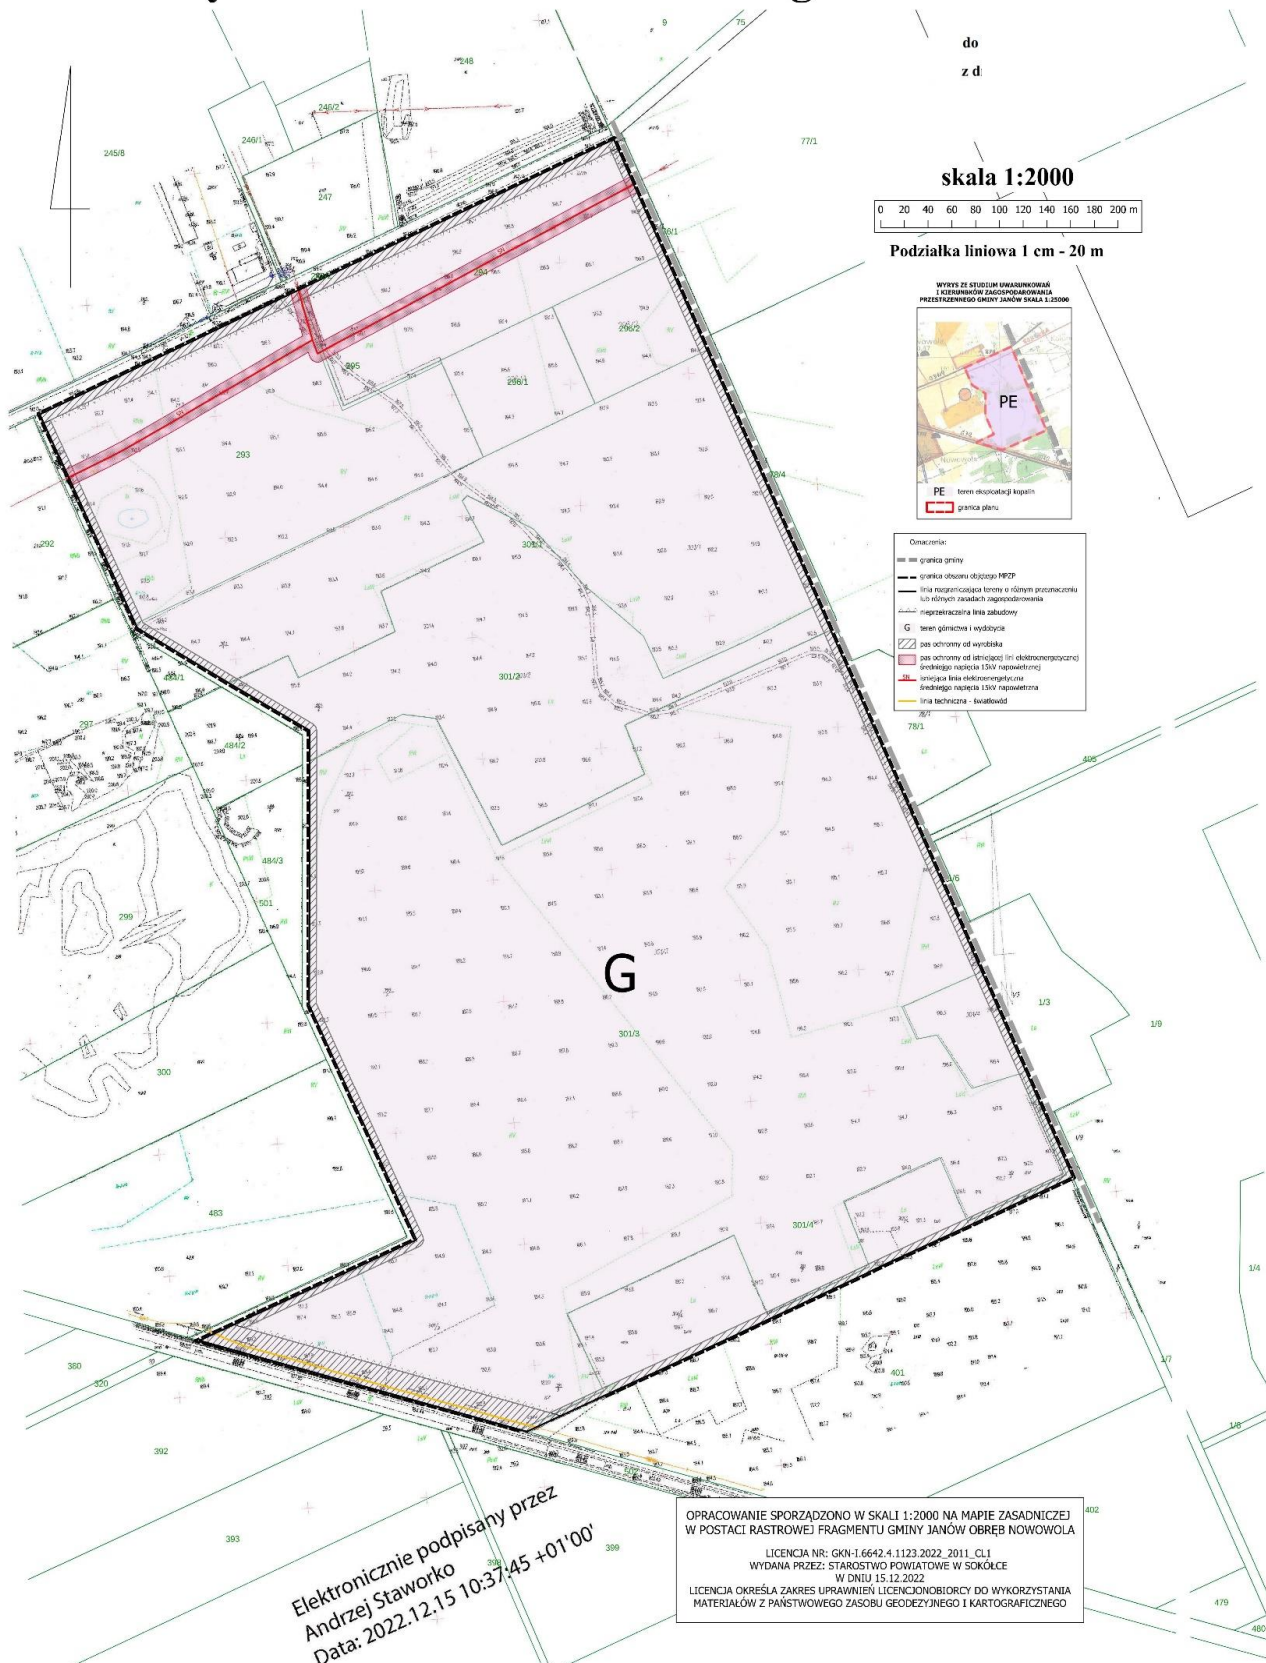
do
z d

skala 1:2000

0 20 40 60 80 100 120 140 160 180 200 m

Podziałka liniowa 1 cm - 20 m

WYRYS ZE STUDIUM UWARUNKOWAŃ I KIERUNKÓW ZAGOSPODAROWANIA PRZESTRZENNEGO GMINY JANÓW SKALA 1:25000

PE

PE teren eksploatacji kopalin
granica planu

Oznaczenia:
granica gminy
granica obszaru objętego MPZP
linia rozgraniczająca tereny o różnym przeznaczeniu lub różnych zasadach zagospodarowania
nieprzekraczalna linia zabudowy
G teren górniczy i wydobycie
pas ochronny od wyrobiska
pas ochronny od istniejącej linii elektroenergetycznej średniego napięcia 15kV napowietrznej
SN istniejąca linia elektroenergetyczna średniego napięcia 15kV napowietrzna
linia techniczna - światłowód

248
246/2
246/1
245/8
247
77/1
78/1
294
295
296/2
296/1
293
78/4
292
301/1
301/2
484/1
297
484/2
78/1
405
484/3
501
299
G
301/3
1/3
1/9
300
483
301/4
1/4
380
320
401
1/7
392
402
393
399
479
480
9
75

OPRACOWANIE SPORZĄDZONO W SKALI 1:2000 NA MAPIE ZASADNICZEJ W POSTACI RASTROWEJ FRAGMENTU GMINY JANÓW OBRĘB NOWOWOLA

LICENCJA NR: GKN-I.6642.4.1123.2022_2011_CL1
WYDANA PRZEZ: STAROSTWO POWIATOWE W SOKÓŁCE
W DNIU 15.12.2022
LICENCJA OKREŚLA ZAKRES UPRAWNIEŃ LICENCJOBIORCY DO WYKORZYSTANIA MATERIAŁÓW Z PAŃSTWOWEGO ZASOBU GEODEZYJNEGO I KARTOGRAFICZNEGO

Elektronicznie podpisany przez
Andrzej Staworko
Data: 2022.12.15 10:37:45 +01'00'